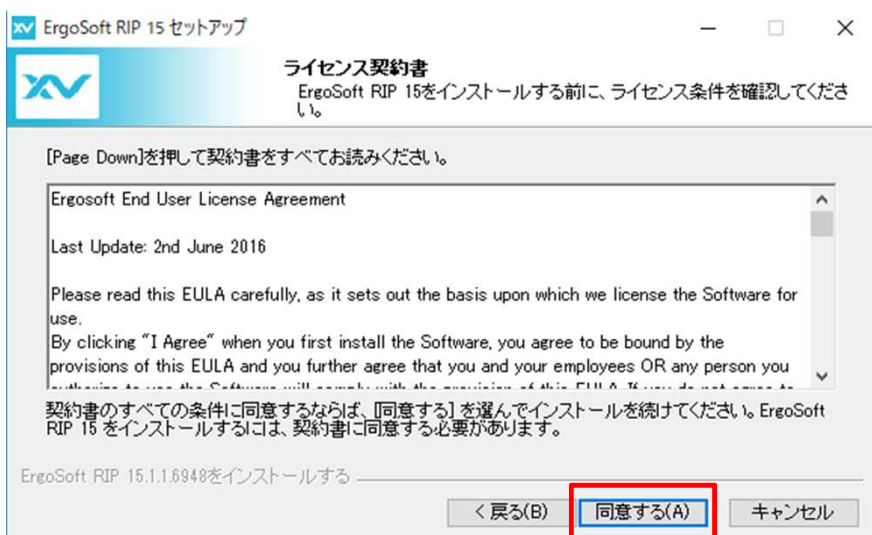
ErgoSoft RIP 15 セットアップ

ライセンス契約書
ErgoSoft RIP 15をインストールする前に、ライセンス条件を確認してください。

[Page Down]を押して契約書をすべてお読みください。

Ergosoft End User License Agreement

Last Update: 2nd June 2016

Please read this EULA carefully, as it sets out the basis upon which we license the Software for use.
By clicking "I Agree" when you first install the Software, you agree to be bound by the provisions of this EULA and you further agree that you and your employees OR any person you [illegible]

契約書のすべての条件に同意するならば、[同意する] を選んでインストールを続けてください。ErgoSoft RIP 15 をインストールするには、契約書に同意する必要があります。

ErgoSoft RIP 15.1.1.6948をインストールする

< 戻る(B)
同意する(A)
キャンセル